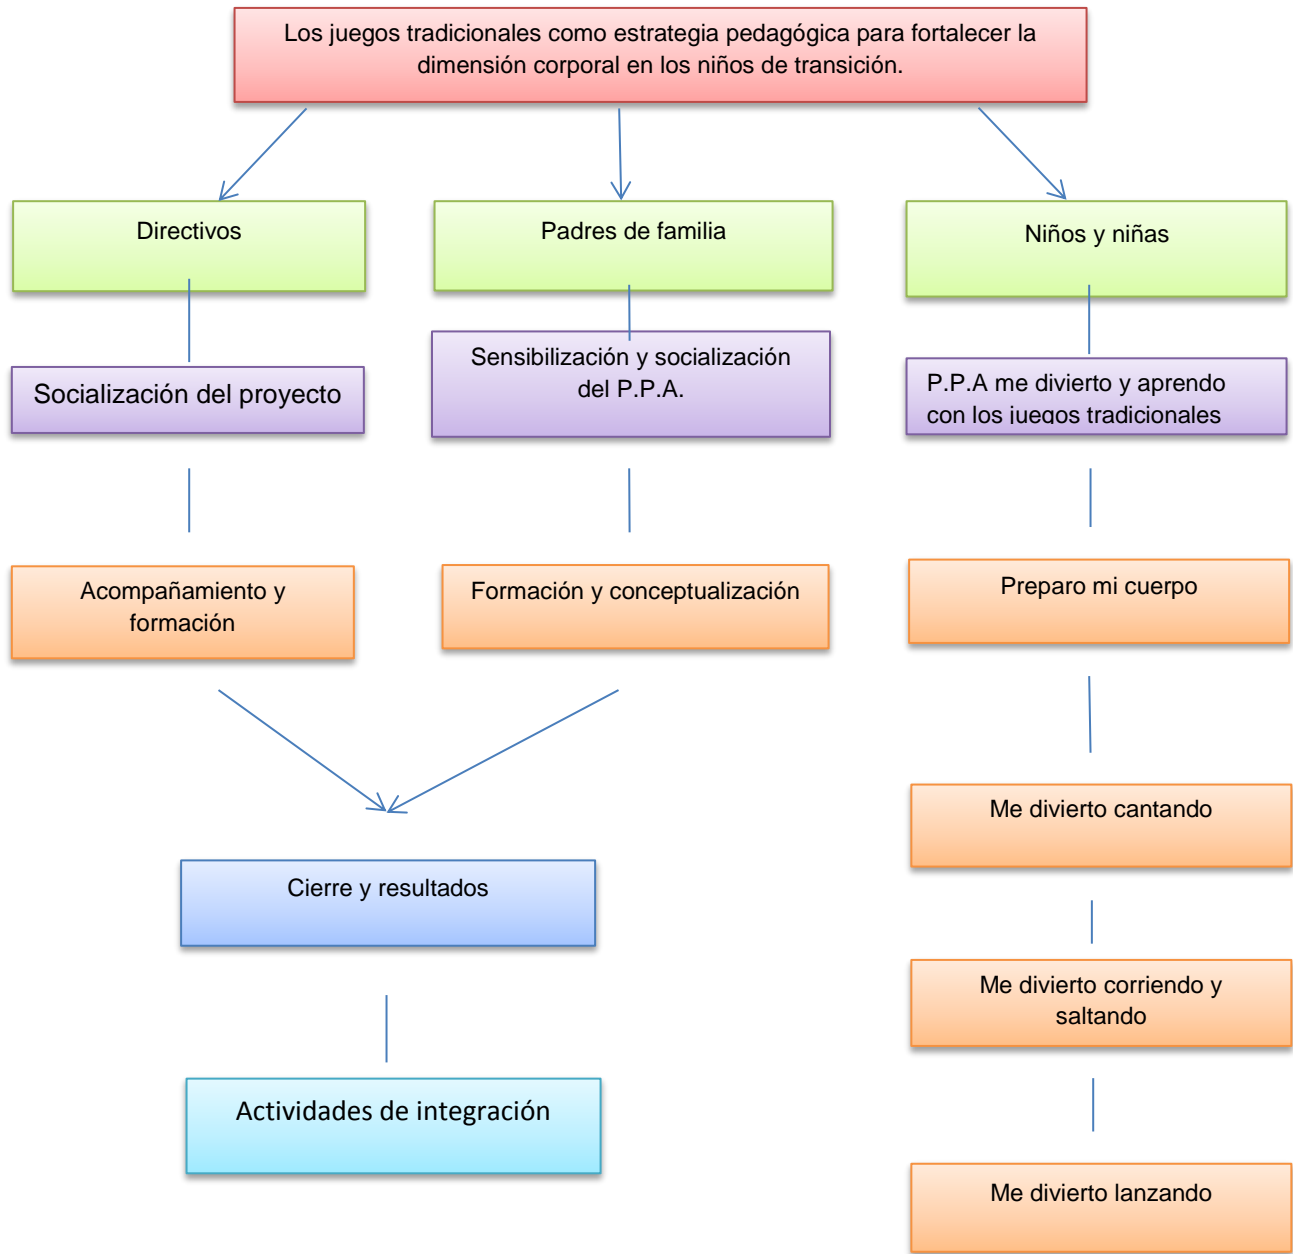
Los juegos tradicionales como estrategia pedagógica para fortalecer la dimensión corporal en los niños de transición.

Directivos

Padres de familia

Niños y niñas

Socialización del proyecto

Sensibilización y socialización del P.P.A.

P.P.A me divierto y aprendo con los juegos tradicionales

Acompañamiento y formación

Formación y conceptualización

Preparo mi cuerpo

Me divierto cantando

Cierre y resultados

Me divierto corriendo y saltando

Actividades de integración

Me divierto lanzando